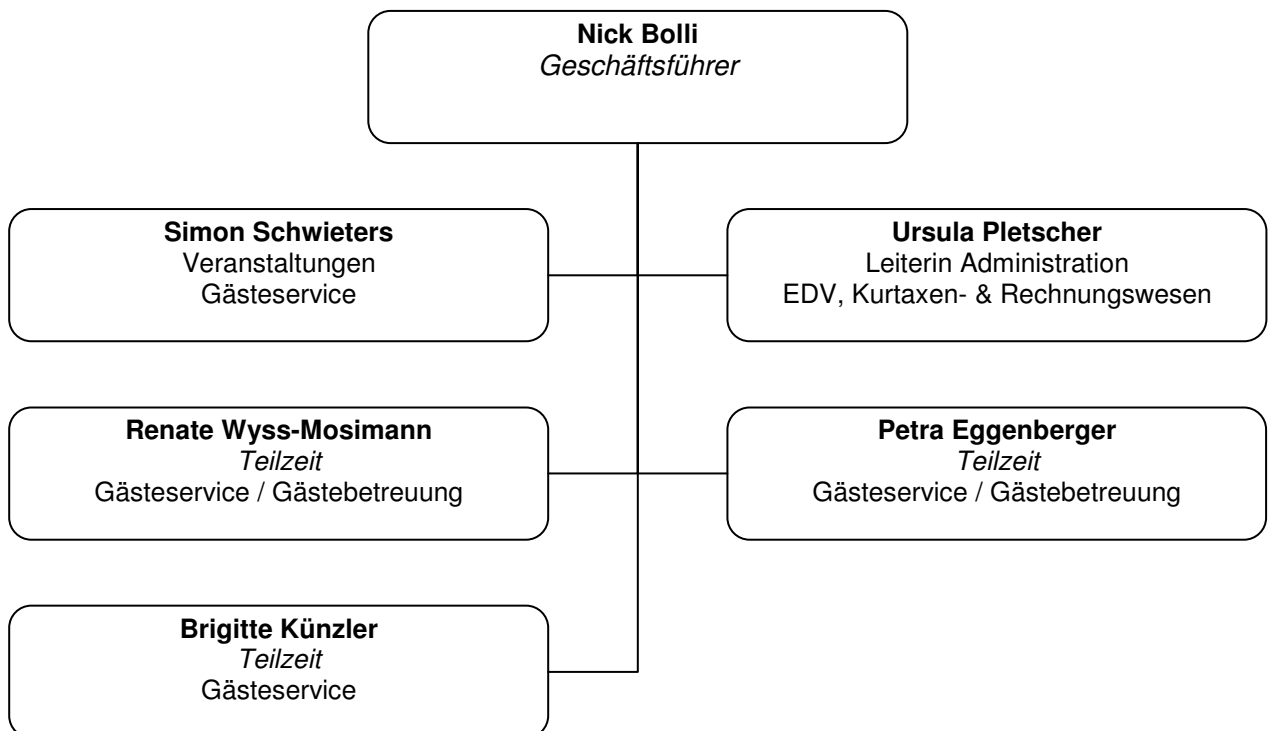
**Nick Bolli**
*Geschäftsführer*

**Simon Schwieters**
Veranstaltungen
Gästeservice

**Ursula Pletscher**
Leiterin Administration
EDV, Kurtaxen- & Rechnungswesen

**Renate Wyss-Mosimann**
*Teilzeit*
Gästeservice / Gästebetreuung

**Petra Eggenberger**
*Teilzeit*
Gästeservice / Gästebetreuung

**Brigitte Künzler**
*Teilzeit*
Gästeservice